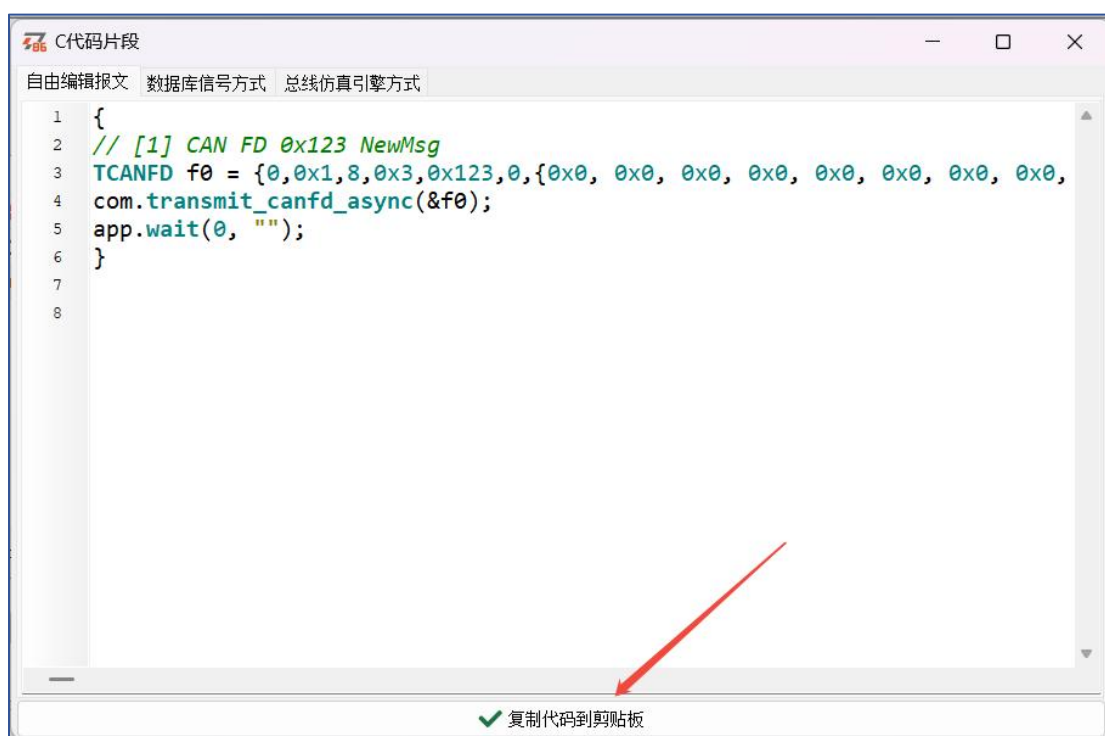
C代码片段

自由编辑报文 数据库信号方式 总线仿真引擎方式

1 {
2 // [1] CAN FD 0x123 NewMsg
3 TCANFD f0 = {0,0x1,8,0x3,0x123,0,{0x0, 0x0, 0x0, 0x0, 0x0, 0x0, 0x0, 0x0,
4 com.transmit_canfd_async(&f0);
5 app.wait(0, "");
6 }
7
8

复制代码到剪贴板